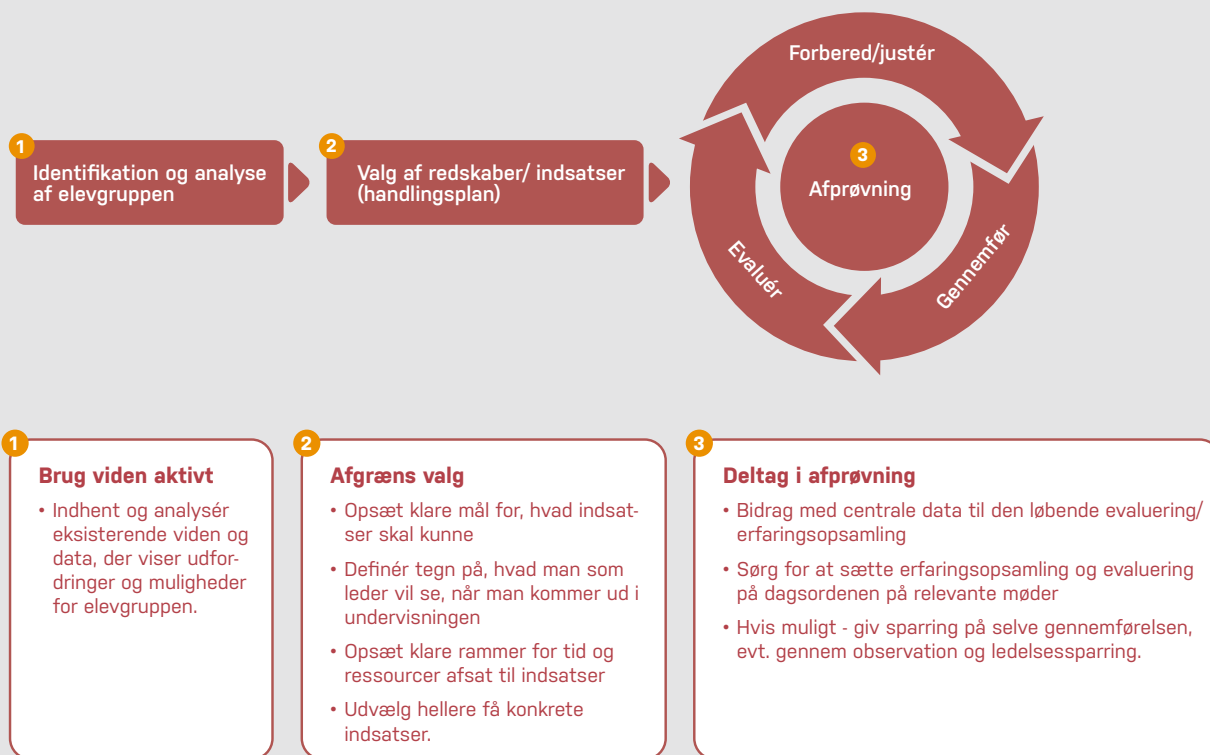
1
Identifikation og analyse af elevgruppen

2
Valg af redskaber/ indsatser (handlingsplan)

Forbered/justér

3
Afprøvning

Evaluér

Gennemfør

1
Brug viden aktivt

• Indhent og analysér eksisterende viden og data, der viser udfordringer og muligheder for elevgruppen.

2
Afgræns valg

• Opsæt klare mål for, hvad indsatser skal kunne
• Definér tegn på, hvad man som leder vil se, når man kommer ud i undervisningen
• Opsæt klare rammer for tid og ressourcer afsat til indsatser
• Udvælg hellere få konkrete indsatser.

3
Deltag i afprøvning

• Bidrag med centrale data til den løbende evaluering/ erfaringsopsamling
• Sørg for at sætte erfaringsopsamling og evaluering på dagsordenen på relevante møder
• Hvis muligt - giv sparring på selve gennemførelsen, evt. gennem observation og ledelsessparring.